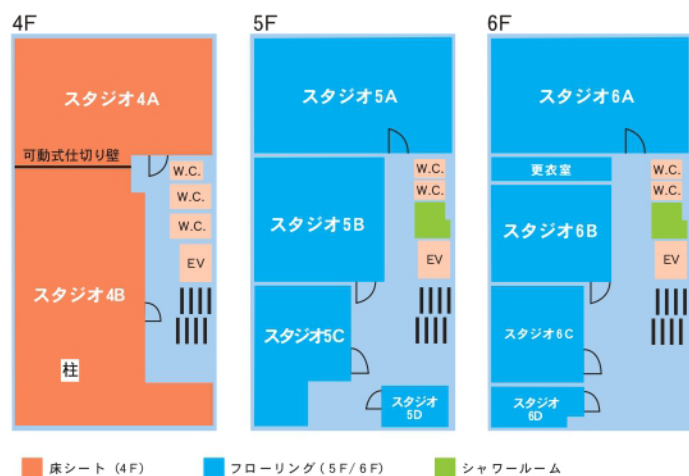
4F

スタジオ4A

可動式仕切り壁

W.C.

W.C.

W.C.

EV

スタジオ4B

柱

5F

スタジオ5A

W.C.

W.C.

スタジオ5B

EV

スタジオ5C

スタジオ 5D

6F

スタジオ6A

更衣室

W.C.

W.C.

スタジオ6B

EV

スタジオ6C

スタジオ 6D

床シート（4F）

フローリング（5F/6F）

シャワールーム